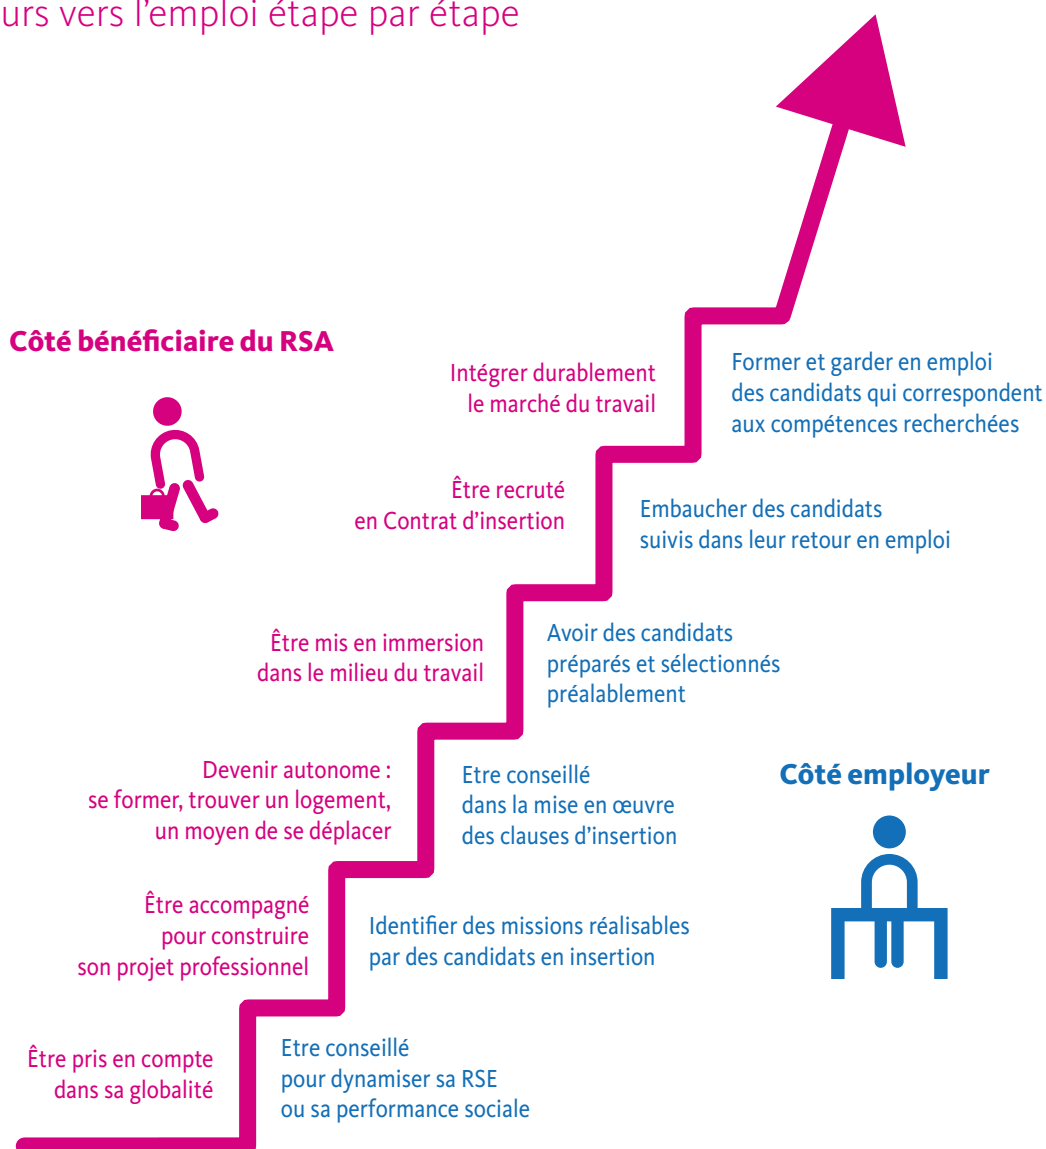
urs vers l’emploi étape par étape

Côté bénéficiaire du RSA

Intégrer durablement le marché du travail

Être recruté en Contrat d’insertion

Être mis en immersion dans le milieu du travail

Devenir autonome : se former, trouver un logement, un moyen de se déplacer

Être accompagné pour construire son projet professionnel

Être pris en compte dans sa globalité

Former et garder en emploi des candidats qui correspondent aux compétences recherchées

Embaucher des candidats suivis dans leur retour en emploi

Avoir des candidats préparés et sélectionnés préalablement

Etre conseillé dans la mise en œuvre des clauses d’insertion

Côté employeur

Identifier des missions réalisables par des candidats en insertion

Etre conseillé pour dynamiser sa RSE ou sa performance sociale